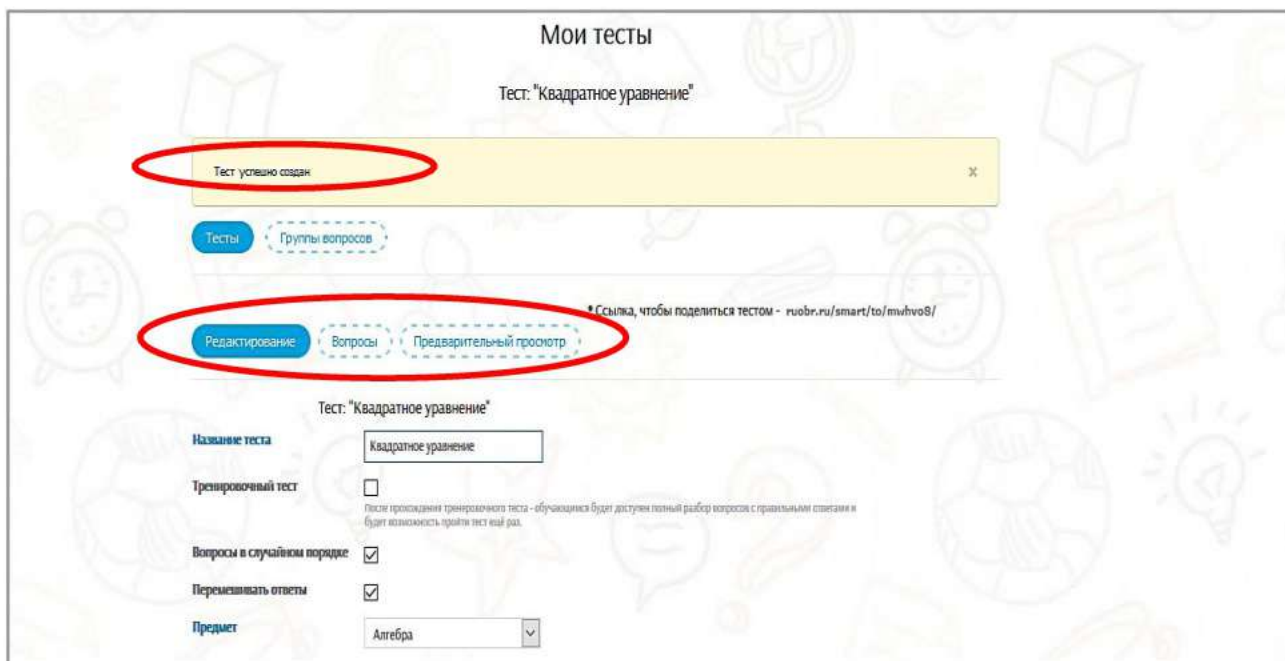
Мои тесты

Тест: "Квадратное уравнение"

Тест успешно создан

×

Тесты

Группы вопросов

Ссылка, чтобы поделиться тестом - ruobr.ru/smart/to/mvhvo8/

Редактирование

Вопросы

Предварительный просмотр

Тест: "Квадратное уравнение"

Название теста

Квадратное уравнение

Тренировочный тест

После прохождения тренировочного теста - обучающимся будет доступен полный разбор вопросов с правильными ответами и будет возможность пройти тест ещё раз.

Вопросы в случайном порядке

Перемешивать ответы

Предмет

Алгебра